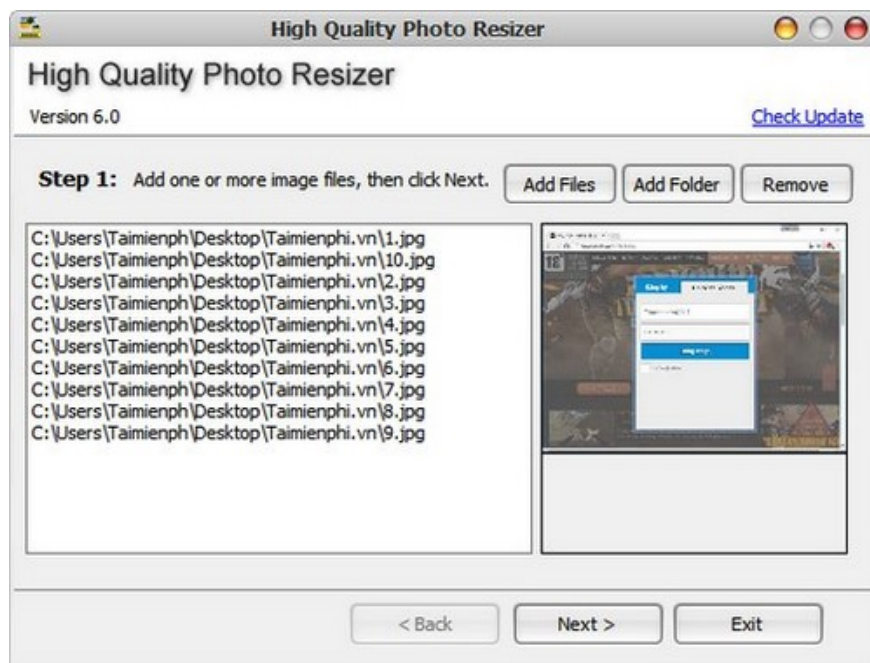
High Quality Photo Resizer

High Quality Photo Resizer

Version 6.0

Check Update

Step 1: Add one or more image files, then click Next.

Add Files

Add Folder

Remove

C:\Users\Taimienph\Desktop\Taimienphi.vn\1.jpg
C:\Users\Taimienph\Desktop\Taimienphi.vn\10.jpg
C:\Users\Taimienph\Desktop\Taimienphi.vn\2.jpg
C:\Users\Taimienph\Desktop\Taimienphi.vn\3.jpg
C:\Users\Taimienph\Desktop\Taimienphi.vn\4.jpg
C:\Users\Taimienph\Desktop\Taimienphi.vn\5.jpg
C:\Users\Taimienph\Desktop\Taimienphi.vn\6.jpg
C:\Users\Taimienph\Desktop\Taimienphi.vn\7.jpg
C:\Users\Taimienph\Desktop\Taimienphi.vn\8.jpg
C:\Users\Taimienph\Desktop\Taimienphi.vn\9.jpg

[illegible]

< Back

Next >

Exit